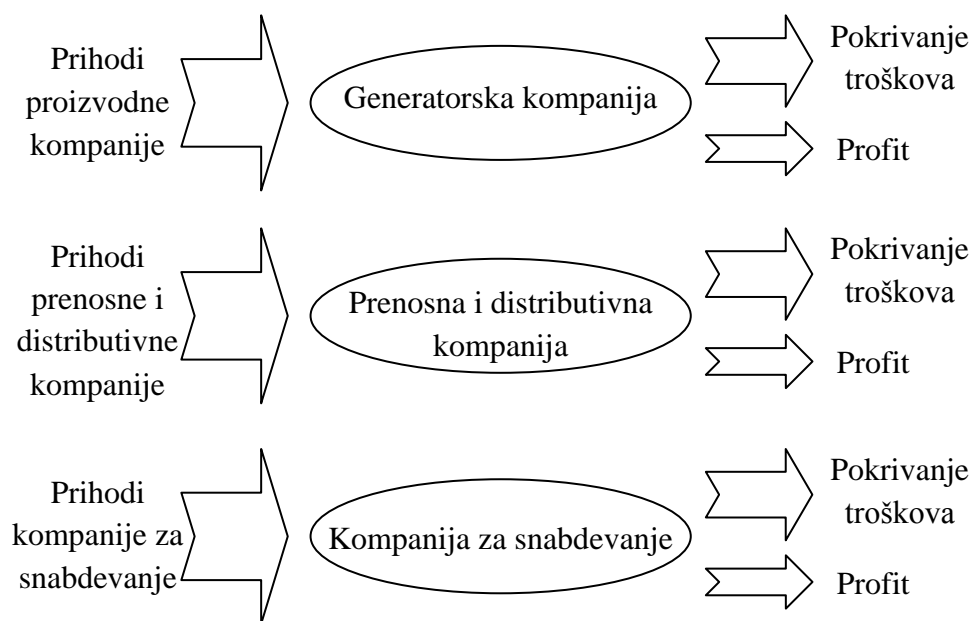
Prihodi proizvodne kompanije

Generatorska kompanija

Pokrivanje troškova

Profit

Prihodi prenosne i distributivne kompanije

Prenosna i distributivna kompanija

Pokrivanje troškova

Profit

Prihodi kompanije za snabdevanje

Kompanija za snabdevanje

Pokrivanje troškova

Profit